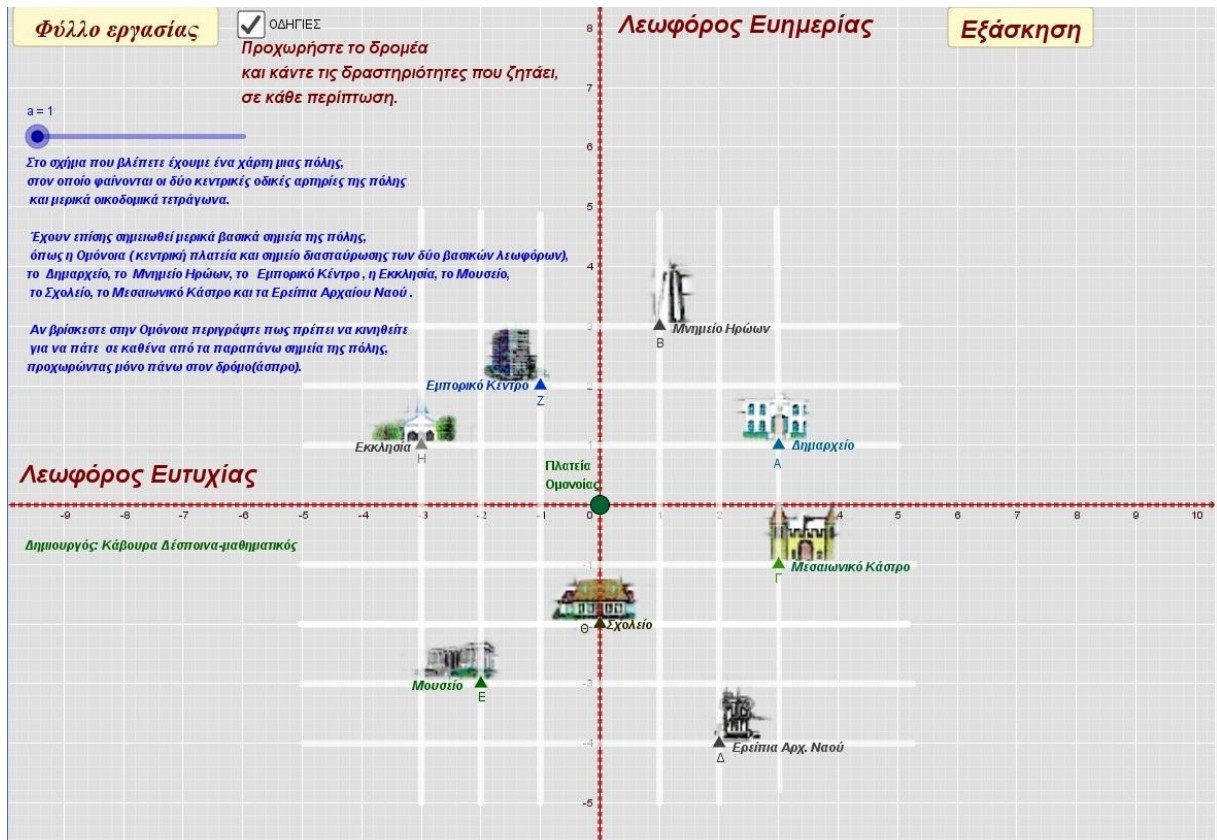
Φύλλο εργασίας

ΟΔΗΓΙΕΣ

Προχωρήστε το δρομέα και κάντε τις δραστηριότητες που ζητάει, σε κάθε περίπτωση.

Λεωφόρος Ευημερίας

Εξάσκηση

a = 1

Στο σχήμα που βλέπετε έχουμε ένα χάρτη μιας πόλης, στον οποίο φαίνονται οι δύο κεντρικές οδικές αρτηρίες της πόλης και μερικά οικοδομικά τετράγωνα.

Έχουν επίσης σημειωθεί μερικά βασικά σημεία της πόλης, όπως η Ομόνοια ( κεντρική πλατεία και σημείο διασταύρωσης των δύο βασικών λεωφόρων), το Δημαρχείο, το Μνημείο Ηρώων, το Εμπορικό Κέντρο , η Εκκλησία, το Μουσείο, το Σχολείο, το Μεσαιωνικό Κάστρο και τα Ερείπια Αρχαίου Ναού .

Αν βρίσκεστε στην Ομόνοια περιγράψτε πως πρέπει να κινηθείτε για να πάτε σε καθένα από τα παραπάνω σημεία της πόλης, προχωρώντας μόνο πάνω στον δρόμο(άσπρο).

Μνημείο Ηρώων
B
Εμπορικό Κέντρο
Z
Δημαρχείο
A
Εκκλησία
H
Λεωφόρος Ευτυχίας
Πλατεία Ομονοίας
Δημιουργός: Κάβουρα Δέσποινα-μαθηματικός
Μεσαιωνικό Κάστρο
Γ
Θ
Σχολείο
Μουσείο
E
Ερείπια Αρχ. Ναού
Δ

-9 -8 -7 -6 -5 -4 -3 -2 -1 0 1 2 3 4 5 6 7 8 9 10
8 7 6 5 4 3 2 1 -1 -2 -3 -4 -5